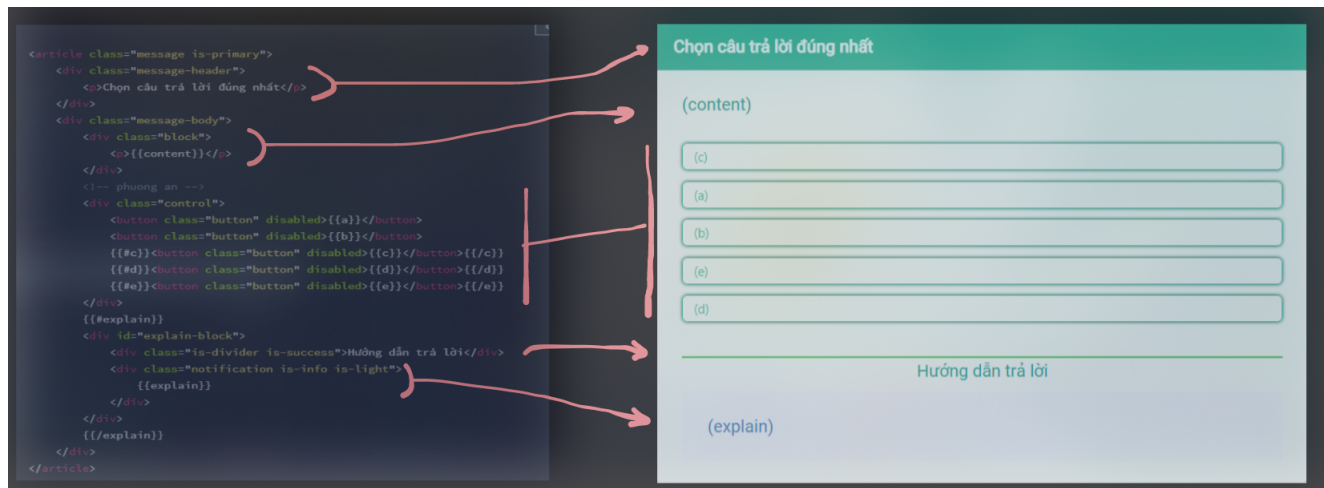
<article class="message is-primary">
<div class="message-header">
<p>Chọn câu trả lời đúng nhất</p>
</div>
<div class="message-body">
<div class="block">
<p>{{content}}</p>
</div>
<!-- phuong an -->
<div class="control">
<button class="button" disabled>{{a}}</button>
<button class="button" disabled>{{b}}</button>
{{#c}}<button class="button" disabled>{{c}}</button>{{/c}}
{{#d}}<button class="button" disabled>{{d}}</button>{{/d}}
{{#e}}<button class="button" disabled>{{e}}</button>{{/e}}
</div>
{{#explain}}
<div id="explain-block">
<div class="is-divider is-success">Hướng dẫn trả lời</div>
<div class="notification is-info is-light">
{{explain}}
</div>
</div>
{{/explain}}
</div>
</article>

Chọn câu trả lời đúng nhất

{content}

{c}

{a}

{b}

{e}

{d}

Hướng dẫn trả lời

{explain}